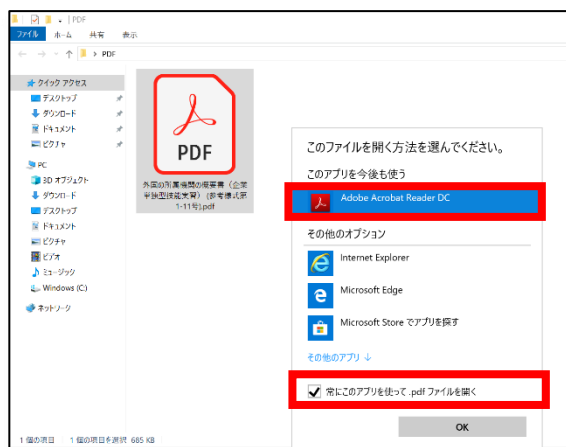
| PDF
ファイル ホーム 共有 表示
← → ↑ > PDF

クイック アクセス
デスクトップ
ダウンロード
ドキュメント
ピクチャ

PC
3D オブジェクト
ダウンロード
デスクトップ
ドキュメント
ピクチャ
ビデオ
ミュージック
Windows (C:)

ネットワーク

PDF
外国的所属機関の概要書（企業単独型技能実習）（参考様式第1-11号）.pdf

このファイルを開く方法を選んでください。
このアプリを今後も使う
Adobe Acrobat Reader DC
その他のオプション
Internet Explorer
Microsoft Edge
Microsoft Store でアプリを探す
その他のアプリ ↓
常にこのアプリを使って .pdf ファイルを開く
OK

1 個の項目 1 個の項目を選択 685 KB